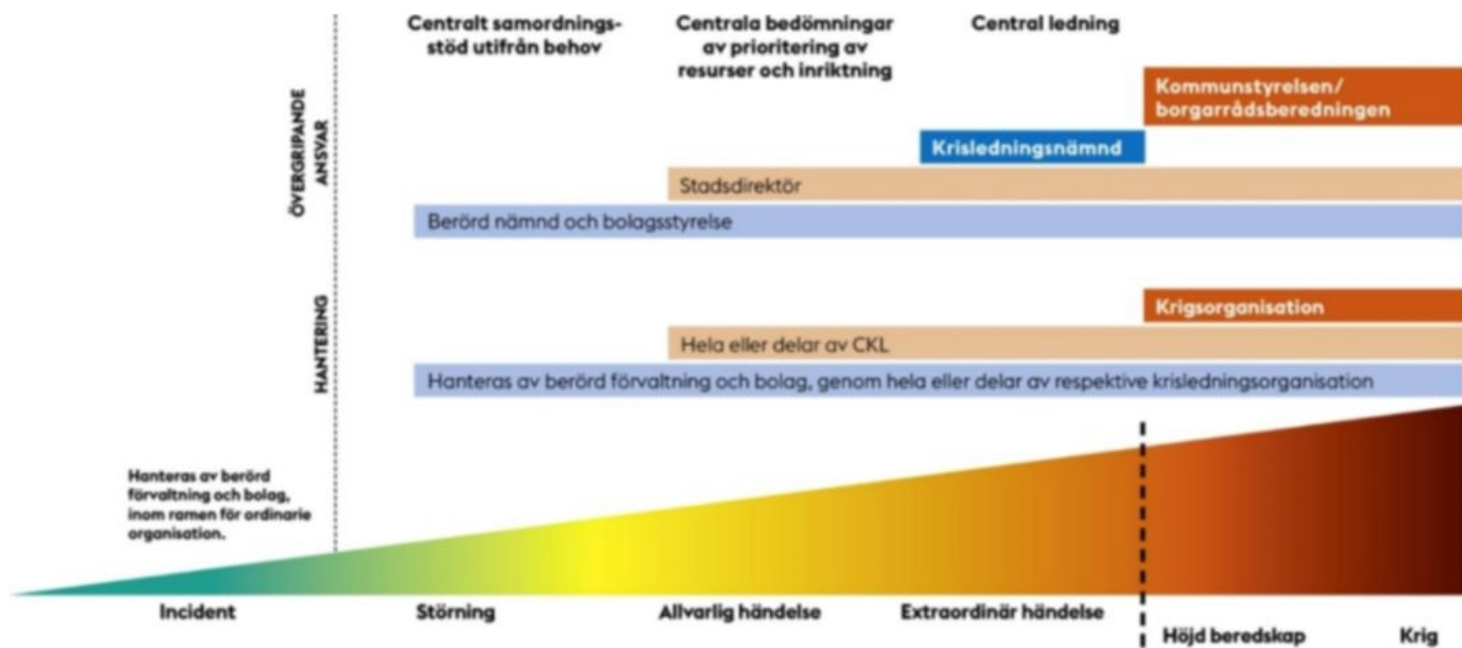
Centralt samordningsstöd utifrån behov

Centrala bedömningar av prioritering av resurser och inriktning

Central ledning

ÖVERGRIPANDE ANSVAR

Kommunstyrelsen/ borgarrådsberedningen

Krisledningsnämnd

Stadsdirektör

Berörd nämnd och bolagsstyrelse

HANTERING

Krigsorganisation

Hela eller delar av CKL

Hanteras av berörd förvaltning och bolag, genom hela eller delar av respektive krisledningsorganisation

Hanteras av berörd förvaltning och bolag, inom ramen för ordinarie organisation.

Incident

Störning

Allvarlig händelse

Extraordinär händelse

Höjd beredskap

Krig